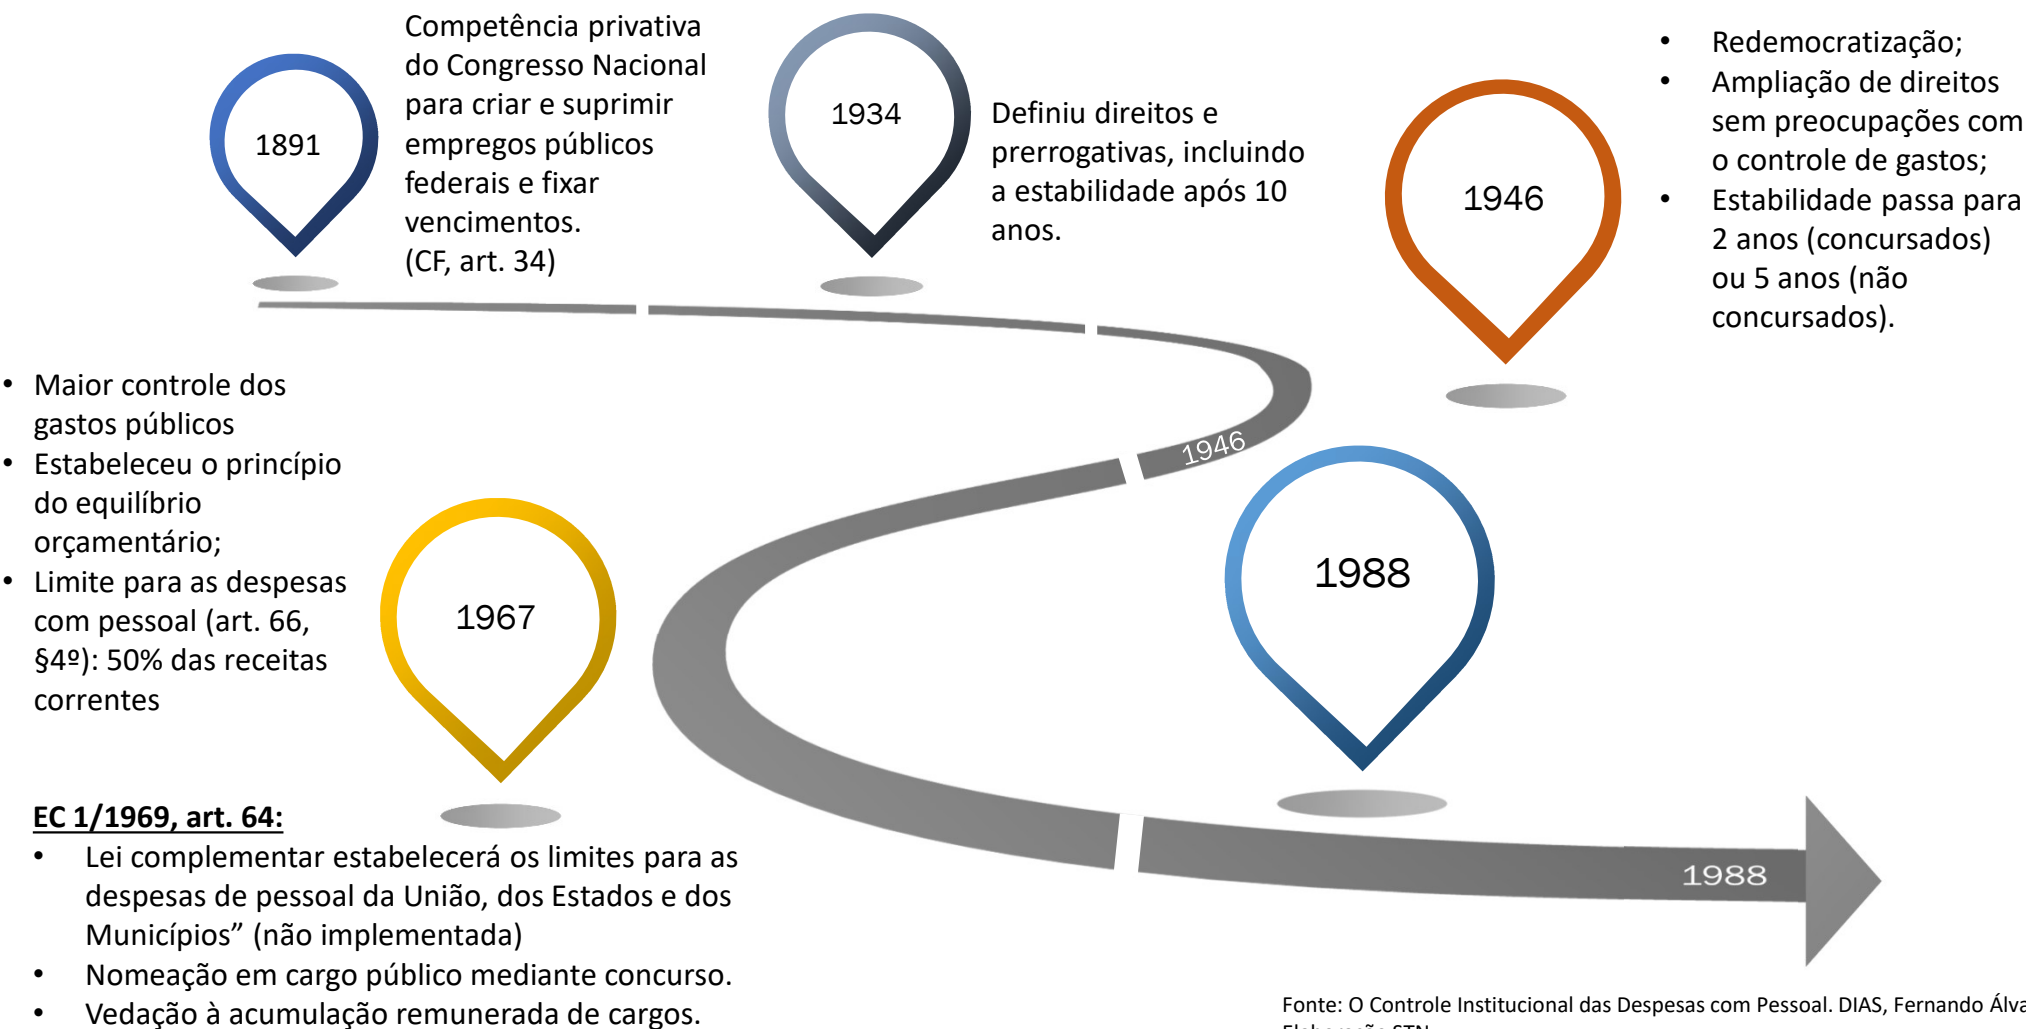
1891

Competência privativa do Congresso Nacional para criar e suprimir empregos públicos federais e fixar vencimentos. (CF, art. 34)

1934

Definiu direitos e prerrogativas, incluindo a estabilidade após 10 anos.

1946

- Redemocratização;
- Ampliação de direitos sem preocupações com o controle de gastos;
- Estabilidade passa para 2 anos (concursados) ou 5 anos (não concursados).

1946

- Maior controle dos gastos públicos
- Estabeleceu o princípio do equilíbrio orçamentário;
- Limite para as despesas com pessoal (art. 66, §4º): 50% das receitas correntes

1967

1988

EC 1/1969, art. 64:
- Lei complementar estabelecerá os limites para as despesas de pessoal da União, dos Estados e dos Municípios” (não implementada)
- Nomeação em cargo público mediante concurso.
- Vedação à acumulação remunerada de cargos.

1988

Fonte: O Controle Institucional das Despesas com Pessoal. DIAS, Fernando Álva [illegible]
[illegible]